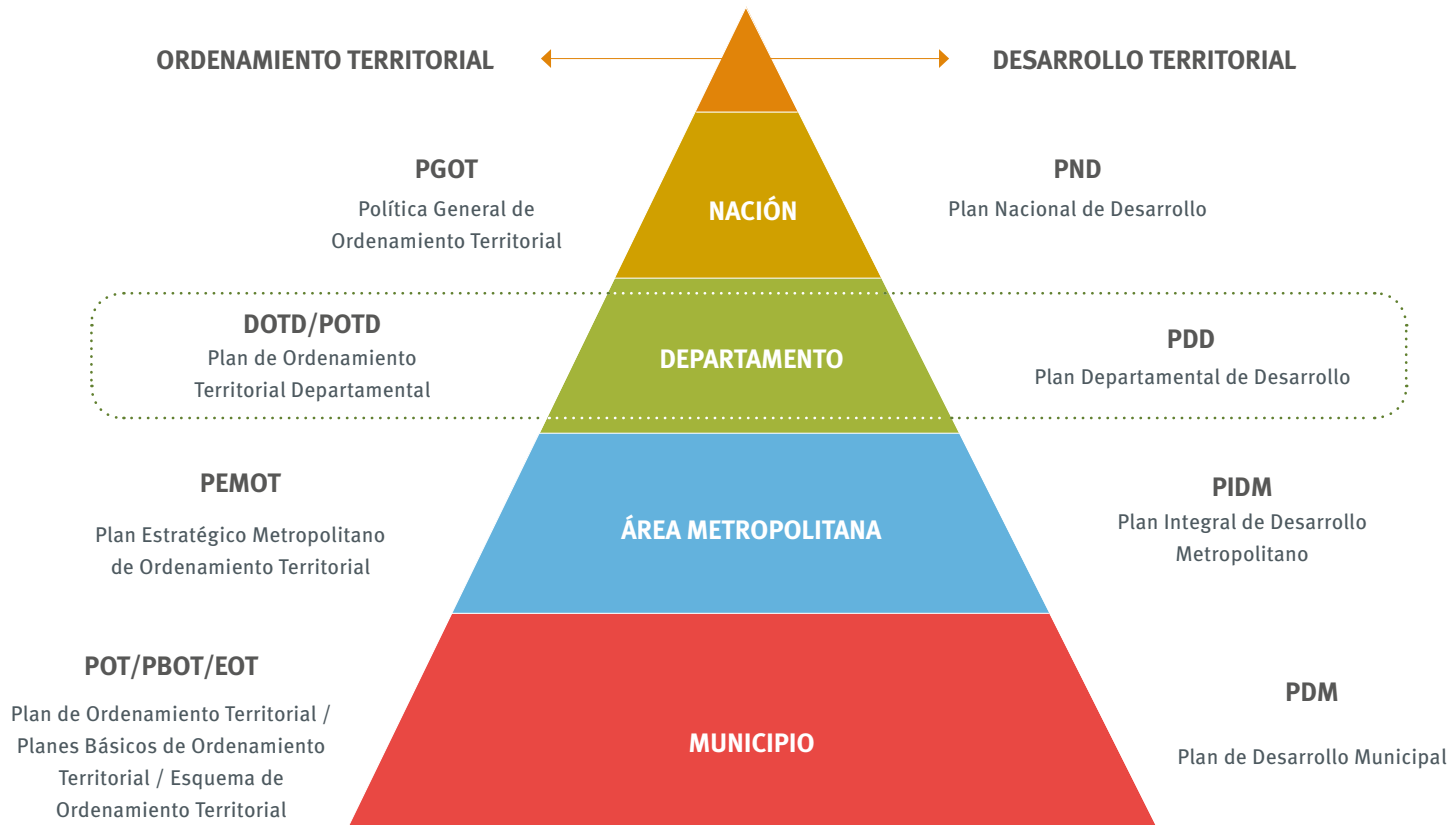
ORDENAMIENTO TERRITORIAL

DESARROLLO TERRITORIAL

PGOT
Política General de Ordenamiento Territorial

NACIÓN

PND
Plan Nacional de Desarrollo

DOTD/POTD
Plan de Ordenamiento Territorial Departamental

DEPARTAMENTO

PDD
Plan Departamental de Desarrollo

PEMOT

Plan Estratégico Metropolitano de Ordenamiento Territorial

ÁREA METROPOLITANA

PIDM
Plan Integral de Desarrollo Metropolitano

POT/PBOT/EOT

Plan de Ordenamiento Territorial / Planes Básicos de Ordenamiento Territorial / Esquema de Ordenamiento Territorial

MUNICIPIO

PDM

Plan de Desarrollo Municipal